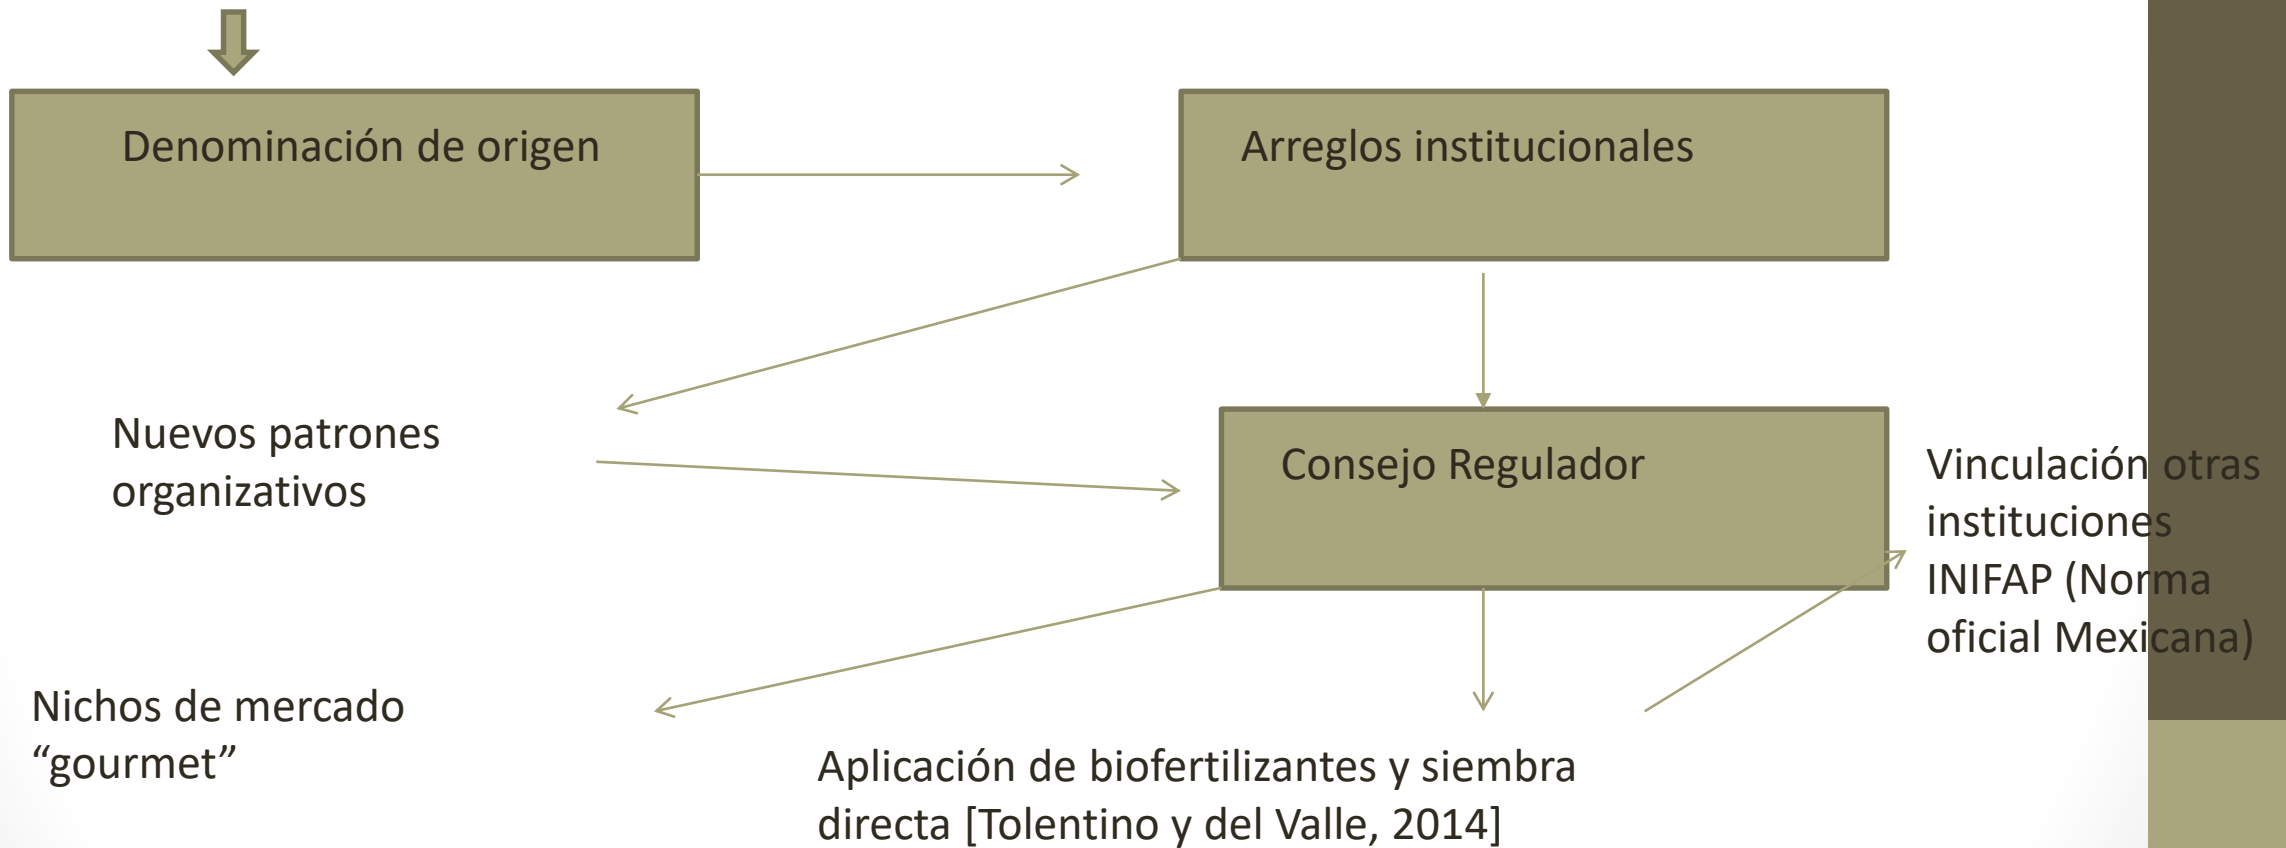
Denominación de origen

Arreglos institucionales

Nuevos patrones organizativos

Consejo Regulador

Vinculación otras instituciones INIFAP (Norma oficial Mexicana)

Nichos de mercado “gourmet”

Aplicación de biofertilizantes y siembra directa [Tolentino y del Valle, 2014]